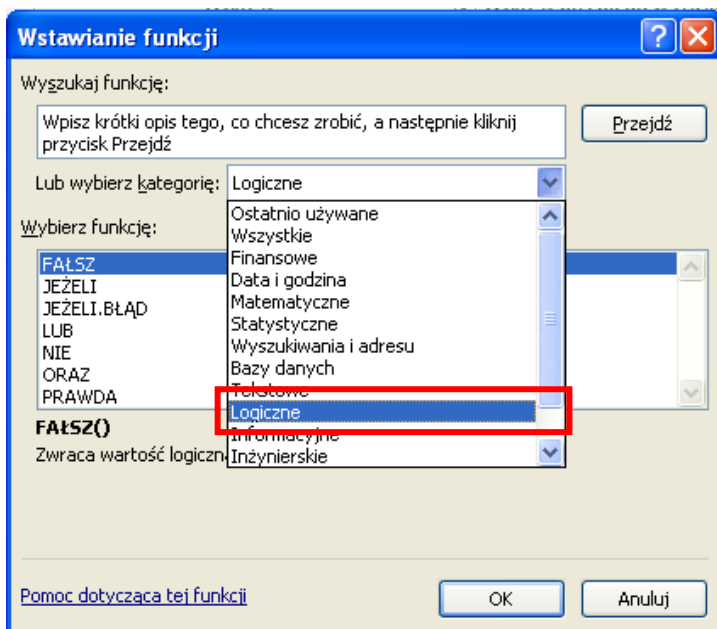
Wstawianie funkcji

Wyszukaj funkcję:

Wpisz krótki opis tego, co chcesz zrobić, a następnie kliknij przycisk Przejdź

Przejdź

Lub wybierz kategorię: Logiczne

Wybierz funkcję:

FAŁSZ
JEŻELI
JEŻELI.BŁĄD
LUB
NIE
ORAZ
PRAWDA

FAŁSZ()

Zwraca wartość logiczn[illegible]

Ostatnio używane
Wszystkie
Finansowe
Data i godzina
Matematyczne
Statystyczne
Wyszukiwania i adresu
Bazy danych
Tekstowe
Logiczne
Informacyjne
Inżynierskie

Pomoc dotycząca tej funkcji

OK

Anuluj